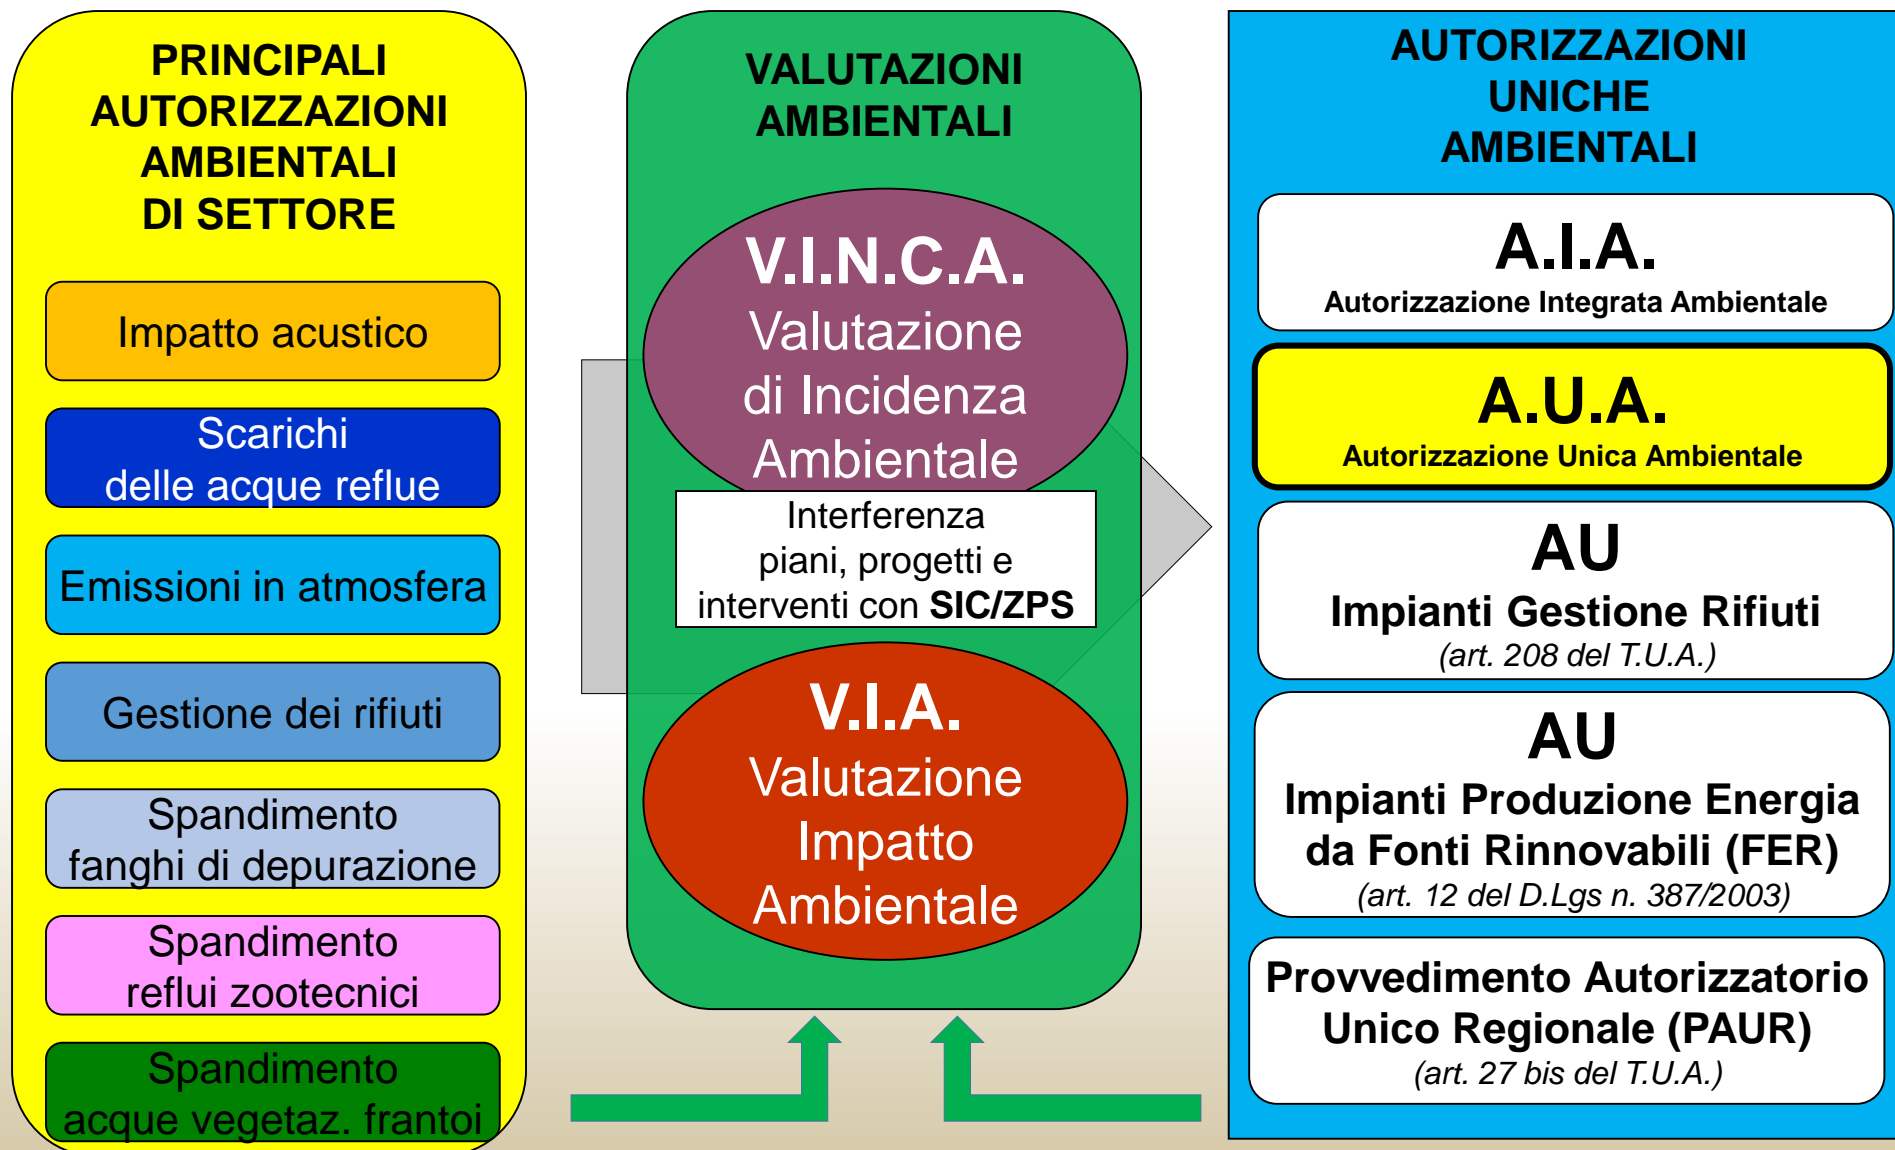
PRINCIPALI AUTORIZZAZIONI AMBIENTALI DI SETTORE

Impatto acustico

Scarichi delle acque reflue

Emissioni in atmosfera

Gestione dei rifiuti

Spandimento fanghi di depurazione

Spandimento reflui zootecnici

Spandimento acque vegetaz. frantoi

VALUTAZIONI AMBIENTALI

V.I.N.C.A.
Valutazione di Incidenza Ambientale

Interferenza piani, progetti e interventi con SIC/ZPS

V.I.A.
Valutazione Impatto Ambientale

AUTORIZZAZIONI UNICHE AMBIENTALI

A.I.A.
Autorizzazione Integrata Ambientale

A.U.A.
Autorizzazione Unica Ambientale

AU
Impianti Gestione Rifiuti
(art. 208 del T.U.A.)

AU
Impianti Produzione Energia da Fonti Rinnovabili (FER)
(art. 12 del D.Lgs n. 387/2003)

Provvedimento Autorizzatorio Unico Regionale (PAUR)
(art. 27 bis del T.U.A.)